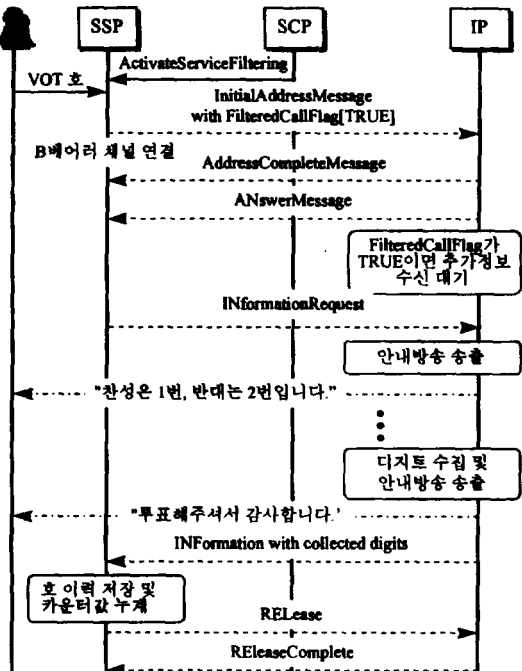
SSP

SCP

IP

ActivateServiceFiltering

VOT 호

InitialAddressMessage with FilteredCallFlag[TRUE]

B베어러 채널 연결

AddressCompleteMessage

ANswerMessage

FilteredCallFlag가 TRUE이면 추가정보 수신 대기

INformationRequest

안내방송 송출

"찬성은 1번, 반대는 2번입니다."

디지트 수집 및 안내방송 송출

"투표해주셔서 감사합니다."

INFormation with collected digits

호 이력 저장 및 카운터값 누계

RELease

RELeaseComplete